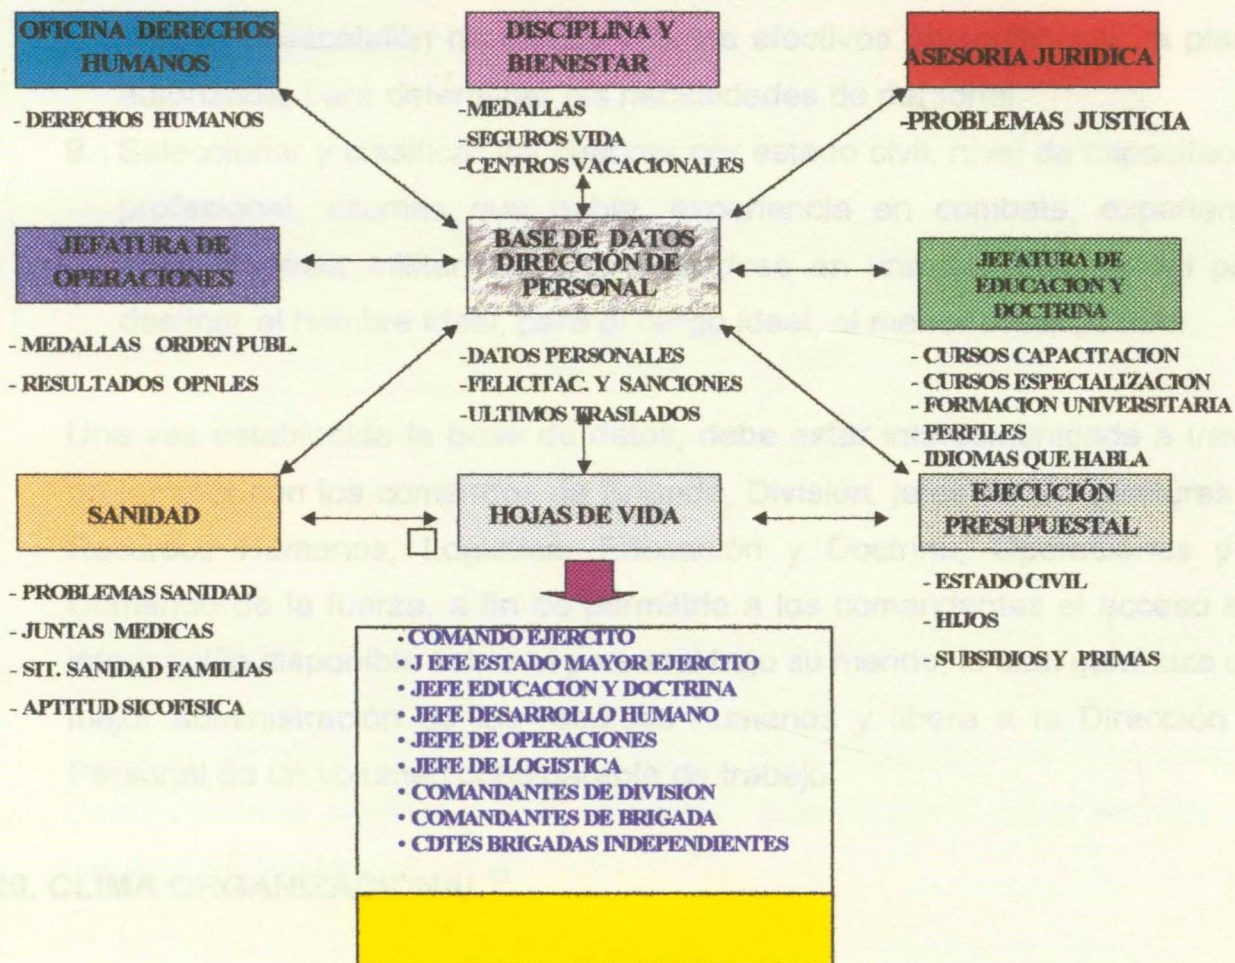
OFICINA DERECHOS HUMANOS

- DERECHOS HUMANOS

DISCIPLINA Y BIENESTAR

-MEDALLAS
-SEGUROS VIDA
-CENTROS VACACIONALES

ASESORIA JURIDICA

-PROBLEMAS JUSTICIA

JEFATURA DE OPERACIONES

- MEDALLAS ORDEN PUBL.
- RESULTADOS OPNLES

BASE DE DATOS DIRECCIÓN DE PERSONAL

-DATOS PERSONALES
-FELICITAC. Y SANCIONES
-ULTIMOS TRASLADOS

JEFATURA DE EDUCACION Y DOCTRINA

- CURSOS CAPACITACION
- CURSOS ESPECIALIZACION
- FORMACION UNIVERSITARIA
- PERFILES
- IDIOMAS QUE HABLA

SANIDAD

- PROBLEMAS SANIDAD
- JUNTAS MEDICAS
- SIT. SANIDAD FAMILIAS
- APTITUD SICOFISICA

HOJAS DE VIDA

EJECUCIÓN PRESUPUESTAL

- ESTADO CIVIL
- HIJOS
- SUBSIDIOS Y PRIMAS

• COMANDO EJERCITO
• J EFE ESTADO MAYOR EJERCITO
• JEFE EDUCACION Y DOCTRINA
• JEFE DESARROLLO HUMANO
• JEFE DE OPERACIONES
• JEFE DE LOGISTICA
• COMANDANTES DE DIVISION
• COMANDANTES DE BRIGADA
• CDTES BRIGADAS INDEPENDIENTES

20. CLIMA ORGANIZACIONAL